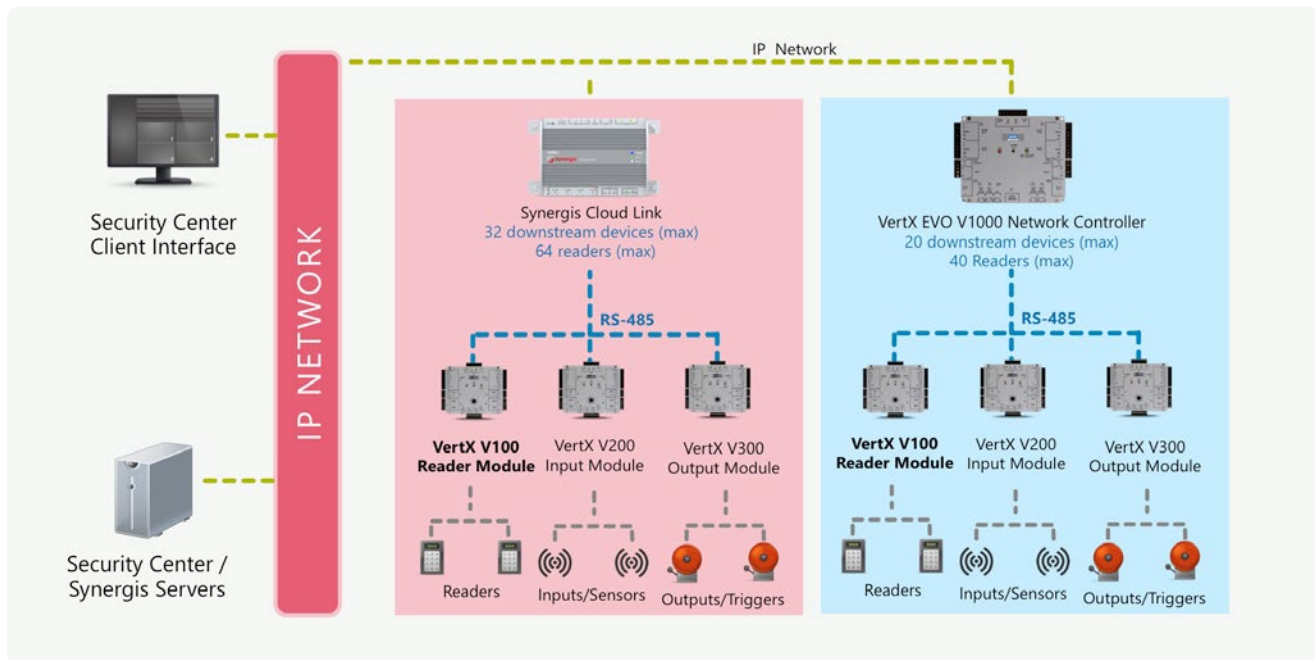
IP Network

Security Center
Client Interface

IP NETWORK

Security Center /
Synergis Servers

Synergis Cloud Link
32 downstream devices (max)
64 readers (max)

RS-485

VertX V100
Reader Module

VertX V200
Input Module

VertX V300
Output Module

Readers

Inputs/Sensors

Outputs/Triggers

VertX EVO V1000 Network Controller
20 downstream devices (max)
40 Readers (max)

RS-485

VertX V100
Reader Module

VertX V200
Input Module

VertX V300
Output Module

Readers

Inputs/Sensors

Outputs/Triggers